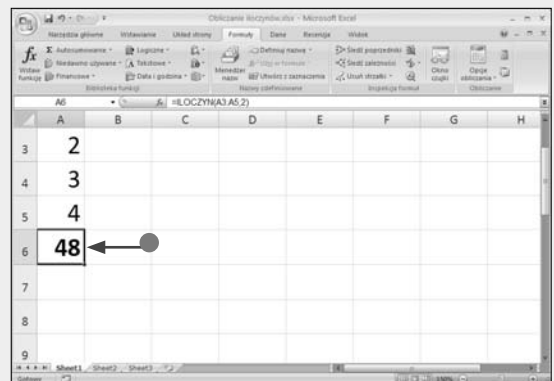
Obliczanie iloczynów.xlsx - Microsoft Excel

Narzędzia główne | Wstawianie | Układ strony | Formuły | Dane | Recenzja | Widok

Wstaw funkcję | Autosumowanie | Ostatnio używane | Finansowe | Logiczne | Tekstowe | Data i godzina | Biblioteka funkcji
Menedżer nazw | Definiuj nazwę | Użyj w formule | Utwórz z zaznaczenia | Nazwy zdefiniowane
Śledź poprzedniki | Śledź zależności | Usuń strzałki | Inspekcja formuł
Okno czujki | Opcje obliczania | Obliczanie

A6 | $f_x$ | =ILOCZYN(A3:A5;2)

| | A | B | C | D | E | F | G | H |
|---|---|---|---|---|---|---|---|---|
| 3 | 2 | | | | | | | |
| 4 | 3 | | | | | | | |
| 5 | 4 | | | | | | | |
| 6 | 48 | | | | | | | |
| 7 | | | | | | | | |
| 8 | | | | | | | | |
| 9 | | | | | | | | |

Sheet1 | Sheet2 | Sheet3

Gotowe